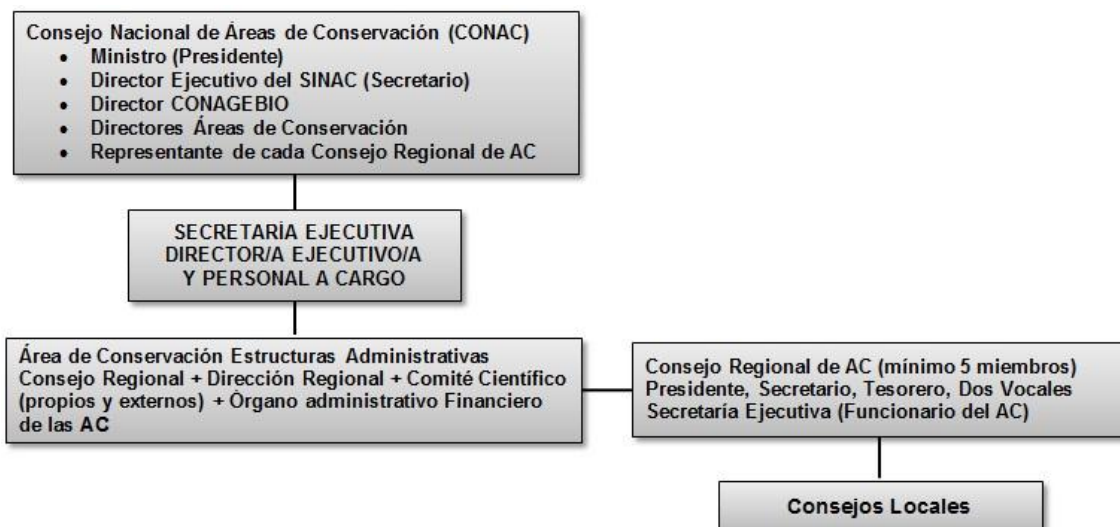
Consejo Nacional de Áreas de Conservación (CONAC)
- Ministro (Presidente)
- Director Ejecutivo del SINAC (Secretario)
- Director CONAGEBIO
- Directores Áreas de Conservación
- Representante de cada Consejo Regional de AC

SECRETARÍA EJECUTIVA
DIRECTOR/A EJECUTIVO/A
Y PERSONAL A CARGO

Área de Conservación Estructuras Administrativas
Consejo Regional + Dirección Regional + Comité Científico (propios y externos) + Órgano administrativo Financiero de las AC

Consejo Regional de AC (mínimo 5 miembros)
Presidente, Secretario, Tesorero, Dos Vocales
Secretaría Ejecutiva (Funcionario del AC)

Consejos Locales